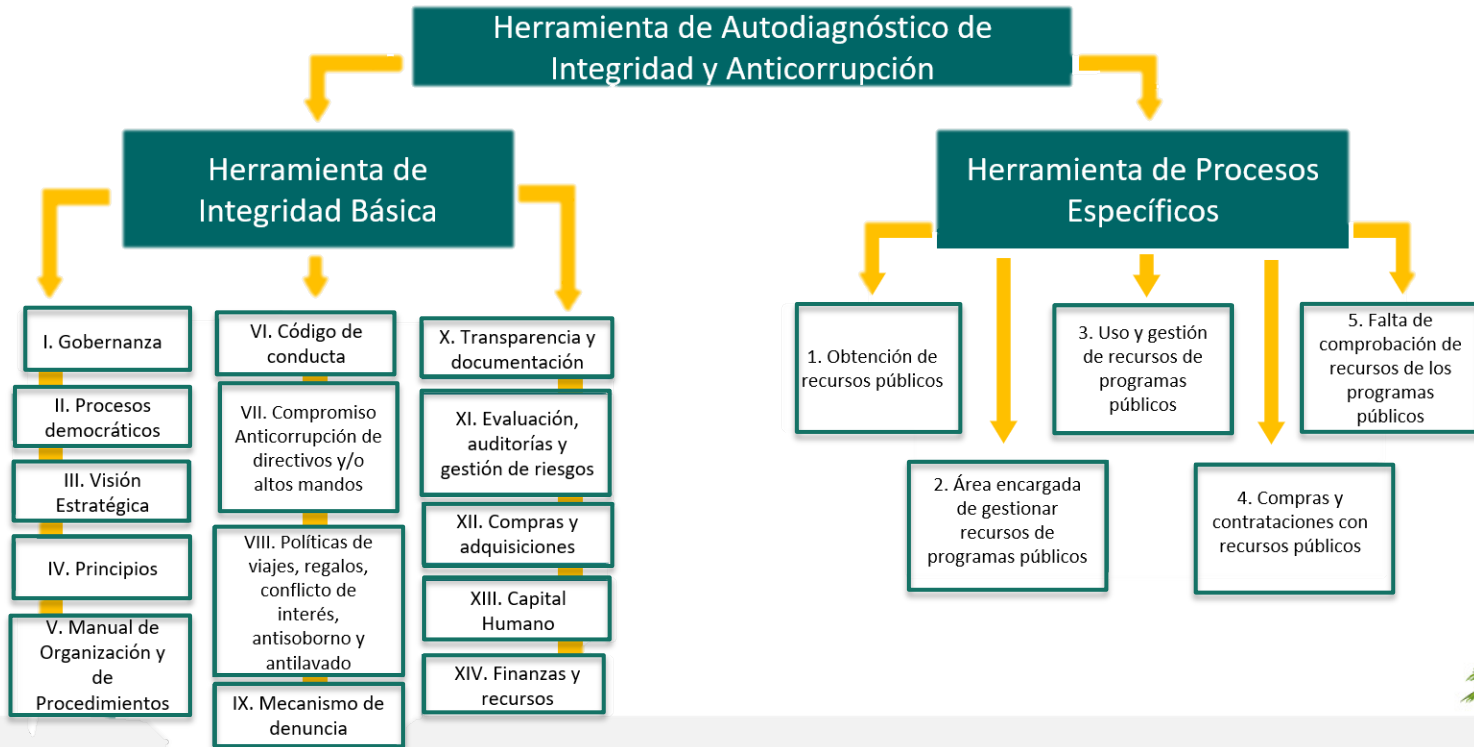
Herramienta de Autodiagnóstico de Integridad y Anticorrupción

Herramienta de Integridad Básica

I. Gobernanza

II. Procesos democráticos

III. Visión Estratégica

IV. Principios

V. Manual de Organización y de Procedimientos

VI. Código de conducta

VII. Compromiso Anticorrupción de directivos y/o altos mandos

VIII. Políticas de viajes, regalos, conflicto de interés, antisoborno y antilavado

IX. Mecanismo de denuncia

X. Transparencia y documentación

XI. Evaluación, auditorías y gestión de riesgos

XII. Compras y adquisiciones

XIII. Capital Humano

XIV. Finanzas y recursos

Herramienta de Procesos Específicos

1. Obtención de recursos públicos

2. Área encargada de gestionar recursos de programas públicos

3. Uso y gestión de recursos de programas públicos

4. Compras y contrataciones con recursos públicos

5. Falta de comprobación de recursos de los programas públicos